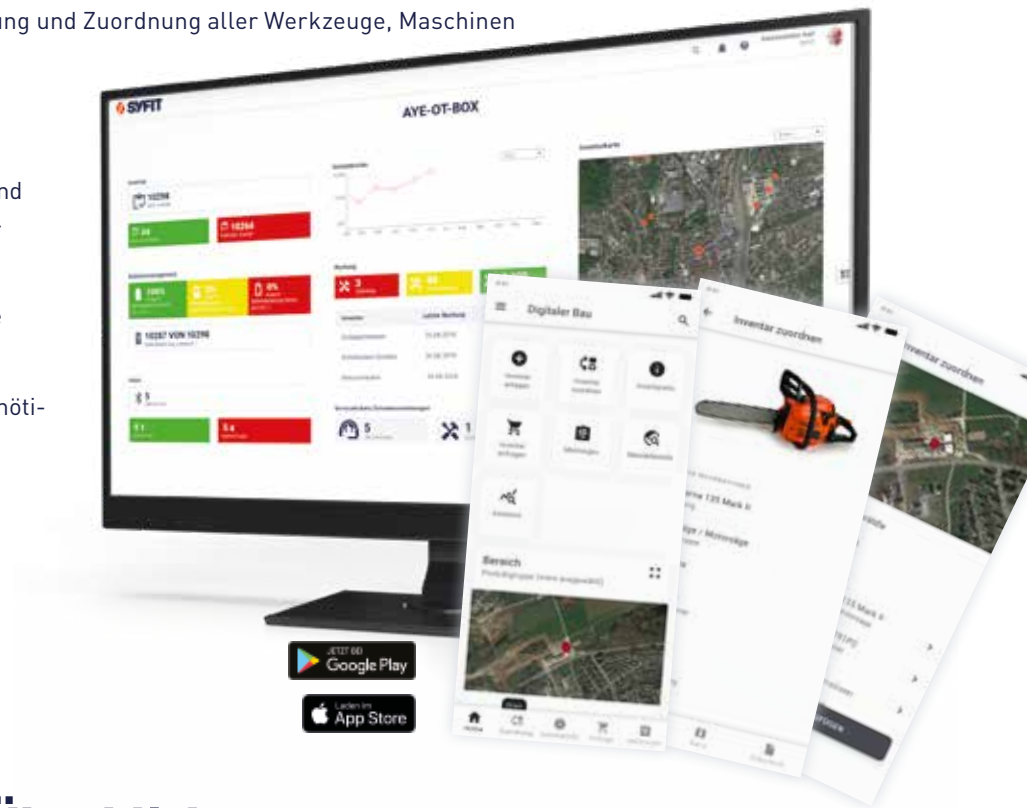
ung und Zuordnung aller Werkzeuge, Maschinen

nd

nöti-

SYFIT

AYE-OT-BOX

10296

10264

10287 VON 10296

5

3

Digitaler Bau

Bereich

Inventar zuordnen

Inventar zuordnen

JETZT BEI
Google Play

Laden im
App Store